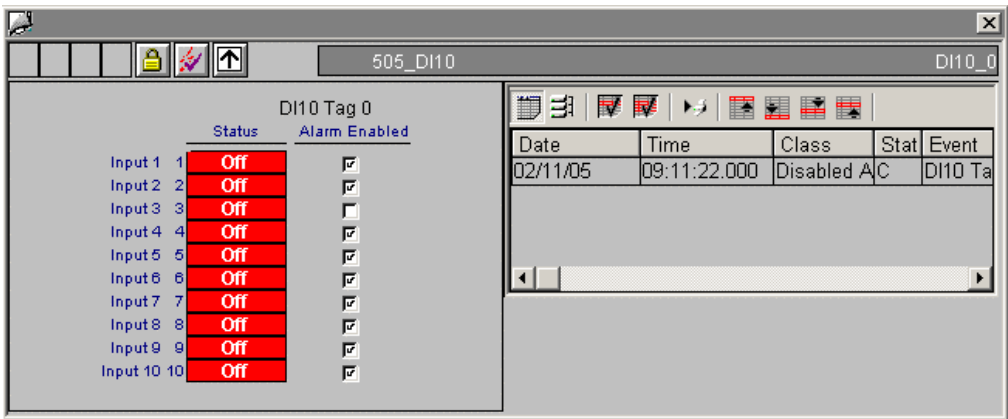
505_DI10

DI10_0

DI10 Tag 0

| | Status | Alarm Enabled |
|---|---|---|
| Input 1 1 | Off | ☑ |
| Input 2 2 | Off | ☑ |
| Input 3 3 | Off | ☐ |
| Input 4 4 | Off | ☑ |
| Input 5 5 | Off | ☑ |
| Input 6 6 | Off | ☑ |
| Input 7 7 | Off | ☑ |
| Input 8 8 | Off | ☑ |
| Input 9 9 | Off | ☑ |
| Input 10 10 | Off | ☑ |

| Date | Time | Class | Stat | Event |
|---|---|---|---|---|
| 02/11/05 | 09:11:22.000 | Disabled A | C | DI10 Ta |